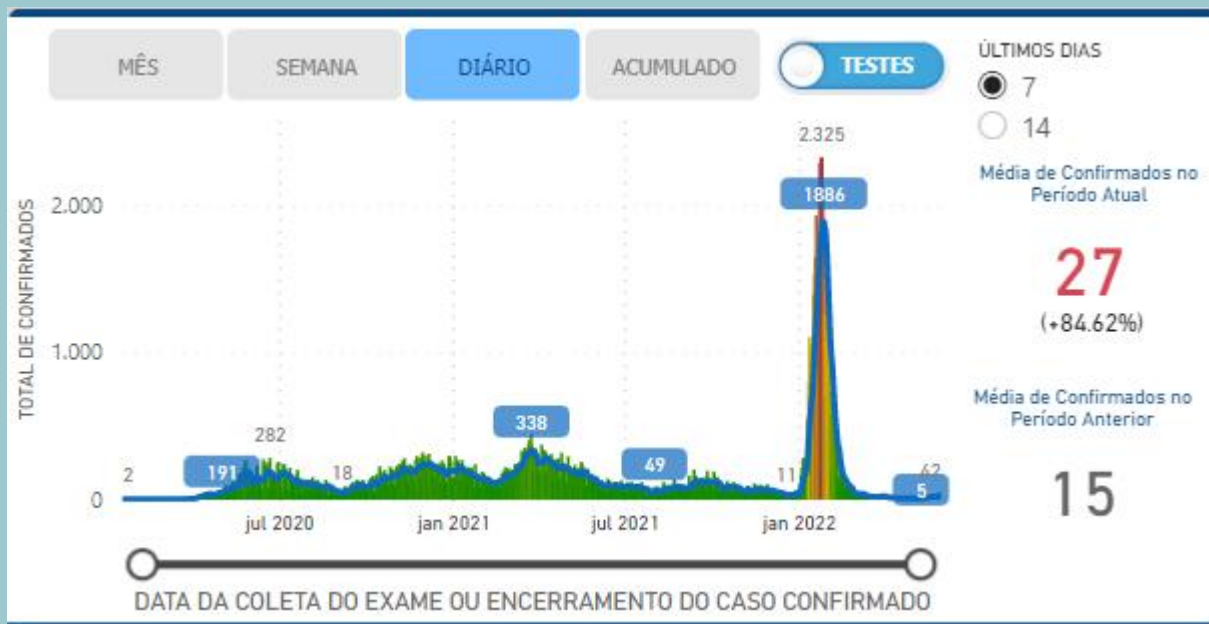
MÊS
SEMANA
DIÁRIO
ACUMULADO
TESTES

ÚLTIMOS DIAS
7
14

Média de Confirmados no Período Atual
27
(+84.62%)

Média de Confirmados no Período Anterior
15

TOTAL DE CONFIRMADOS
2.000
1.000
0

2.325
1886
338
282
191
2
18
49
11
62
5

jul 2020
jan 2021
jul 2021
jan 2022

DATA DA COLETA DO EXAME OU ENCERRAMENTO DO CASO CONFIRMADO